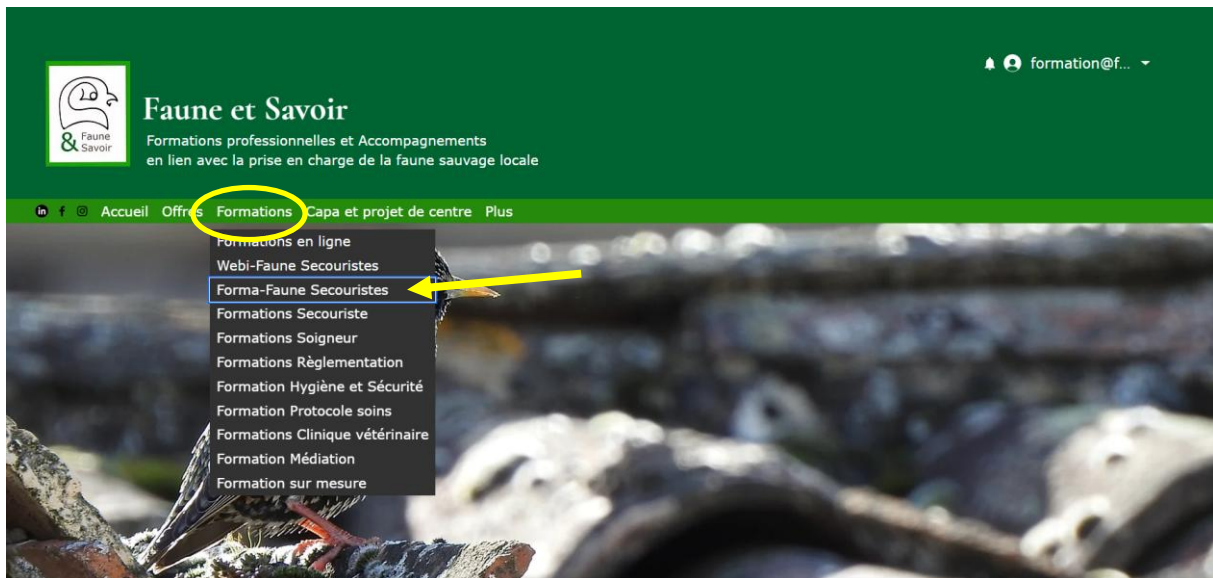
formation@f...

& Faune Savoir

Faune et Savoir

Formations professionnelles et Accompagnements
en lien avec la prise en charge de la faune sauvage locale

Accueil Offres Formations Capa et projet de centre Plus

Formations en ligne
Webi-Faune Secouristes
Forma-Faune Secouristes
Formations Secouriste
Formations Soigneur
Formations Règlementation
Formation Hygiène et Sécurité
Formation Protocole soins
Formations Clinique vétérinaire
Formation Médiation
Formation sur mesure